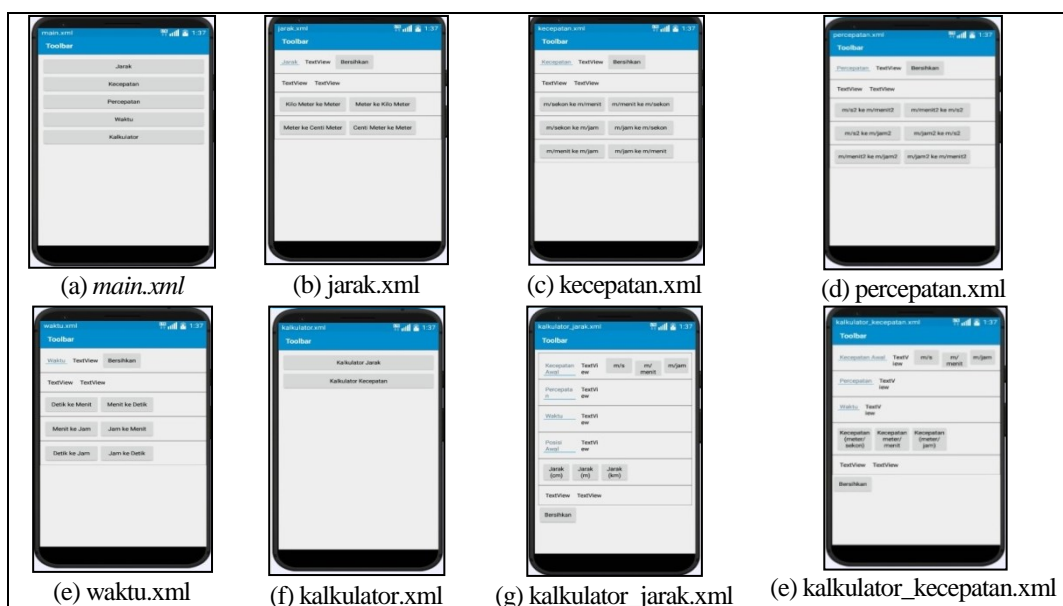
main.xml 1:37
Toolbar
Jarak
Kecepatan
Percepatan
Waktu
Kalkulator

(a) *main.xml*

jarak.xml 1:37
Toolbar
Jarak TextView Bersihkan
TextView TextView
Kilo Meter ke Meter
Meter ke Kilo Meter
Meter ke Centi Meter
Centi Meter ke Meter

(b) jarak.xml

kecepatan.xml 1:37
Toolbar
Kecepatan TextView Bersihkan
TextView TextView
m/sekon ke m/menit
m/menit ke m/sekon
m/sekon ke m/jam
m/jam ke m/sekon
m/menit ke m/jam
m/jam ke m/menit

(c) kecepatan.xml

percepatan.xml 1:37
Toolbar
Percepatan TextView Bersihkan
TextView TextView
m/s2 ke m/menit2
m/menit2 ke m/s2
m/s2 ke m/jam2
m/jam2 ke m/s2
m/menit2 ke m/jam2
m/jam2 ke m/menit2

(d) percepatan.xml

waktu.xml 1:37
Toolbar
Waktu TextView Bersihkan
TextView TextView
Detik ke Menit
Menit ke Detik
Menit ke Jam
Jam ke Menit
Detik ke Jam
Jam ke Detik

(e) waktu.xml

kalkulator.xml 1:37
Toolbar
Kalkulator Jarak
Kalkulator Kecepatan

(f) kalkulator.xml

kalkulator_jarak.xml 1:37
Toolbar
Kecepatan Awal TextView m/s m/menit m/jam
Percepatan TextView
Waktu TextView
Posisi Awal TextView
Jarak (cm) Jarak (m) Jarak (km)
TextView TextView
Bersihkan

(g) kalkulator_jarak.xml

kalkulator_kecepatan.xml 1:37
Toolbar
Kecepatan Awal TextView m/s m/menit m/jam
Percepatan TextView
Waktu TextView
Kecepatan (meter/sekon) Kecepatan (meter/menit) Kecepatan (meter/jam)
TextView TextView
Bersihkan

(e) kalkulator_kecepatan.xml